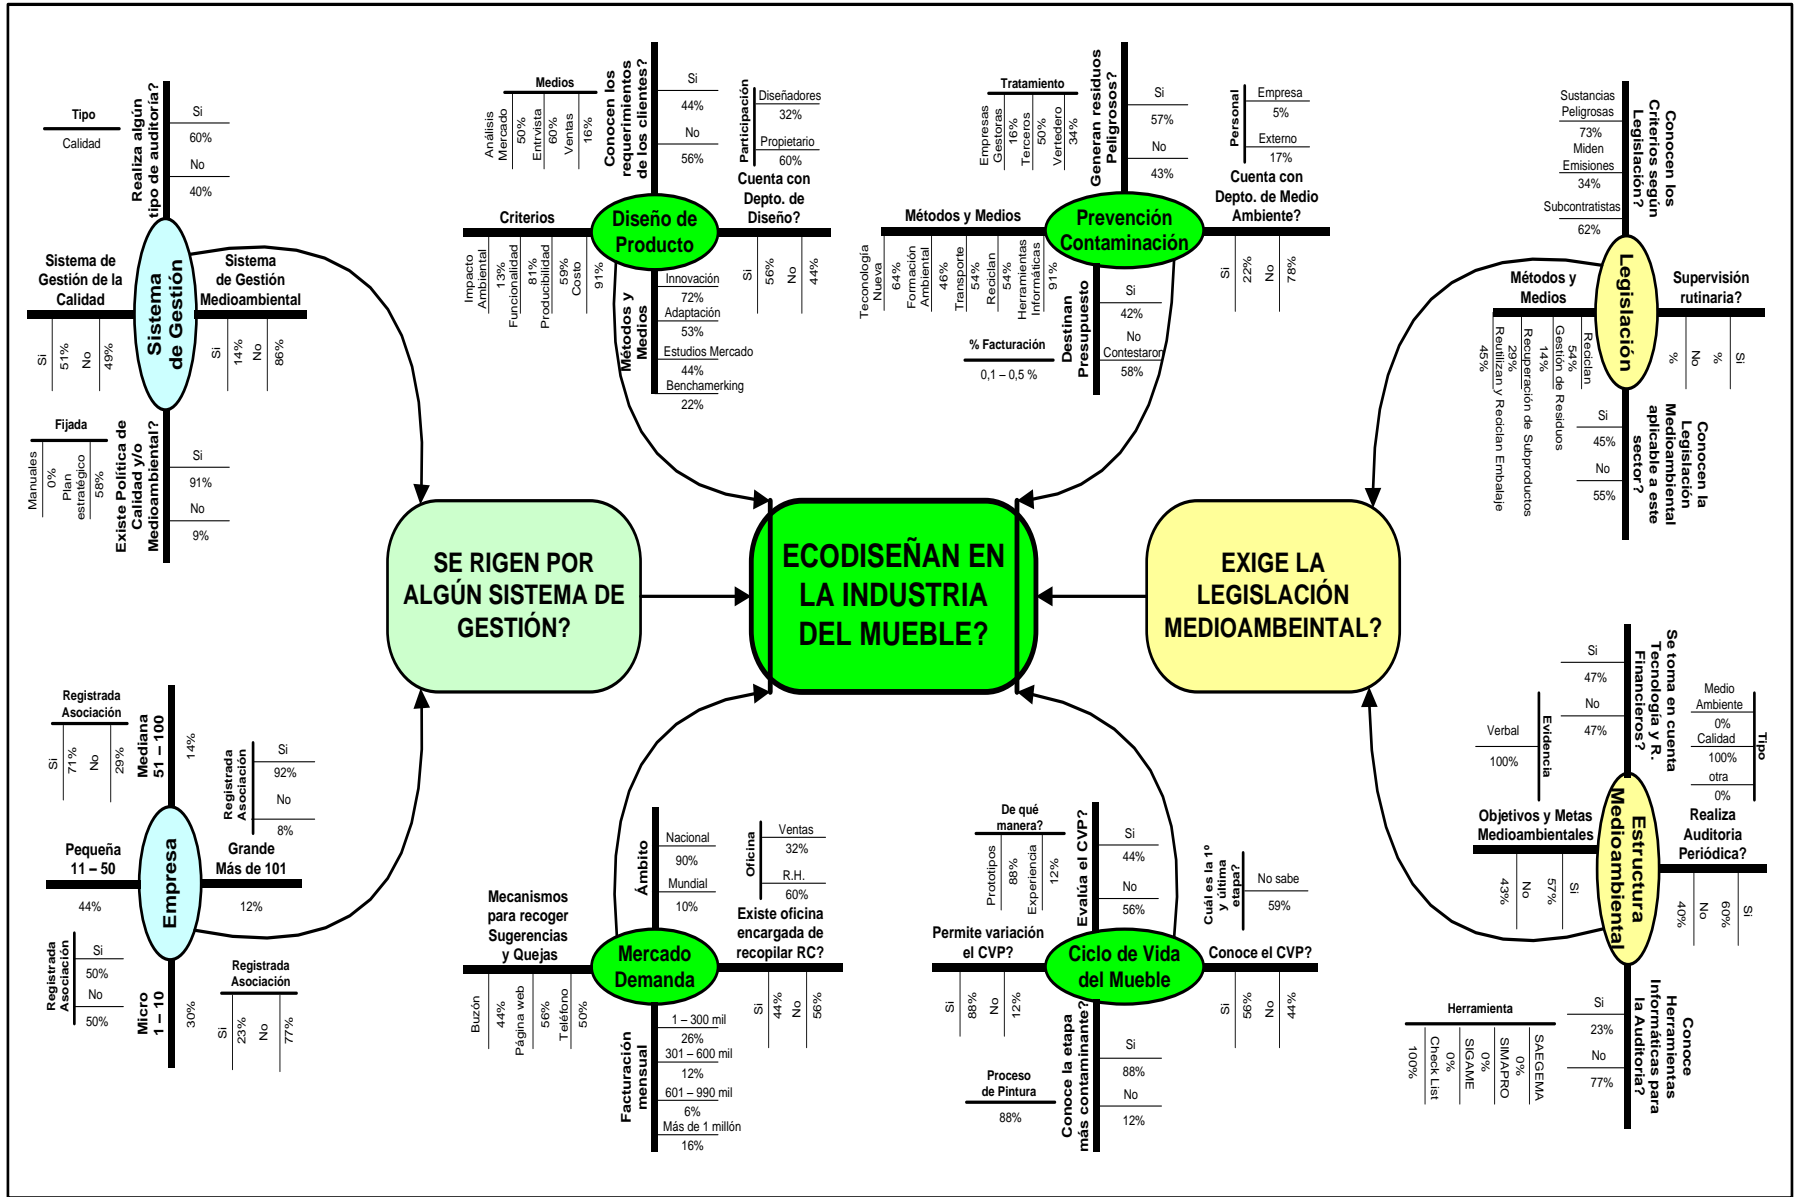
ECODISEÑAN EN LA INDUSTRIA DEL MUEBLE?

SE RIGEN POR ALGÚN SISTEMA DE GESTIÓN?

EXIGE LA LEGISLACIÓN MEDIOAMBEINTAL?

Sistema de Gestión

Tipo
Calidad

Realiza algún tipo de auditoría?
Si
60%
No
40%

Sistema de Gestión de la Calidad
Si 51% No 49%

Sistema de Gestión Medioambiental
Si 14% No 86%

Fijada
Manuales 0%
Plan estratégico 58%

Existe Política de Calidad y/o Medioambiental?
Si
91%
No
9%

Diseño de Producto

Medios
Análisis Mercado 50%
Entrvista 60%
Ventas 16%

Conocen los requerimientos de los clientes?
Si
44%
No
56%

Participación
Diseñadores
32%
Propietario
60%

Cuenta con Depto. de Diseño?
Si 56% No 44%

Criterios
Impacto Ambiental 13%
Funcionalidad 81%
Producibilidad 59%
Costo 91%

Métodos y Medios
Innovación
72%
Adaptación
53%
Estudios Mercado
44%
Benchamerking
22%

Prevención Contaminación

Tratamiento
Empresas Gestoras 16%
Terceros 50%
Vertedero 34%

Generan residuos Peligrosos?
Si
57%
No
43%

Personal
Empresa
5%
Externo
17%

Cuenta con Depto. de Medio Ambiente?
Si 22% No 78%

Métodos y Medios
Tecnología Nueva 64%
Formación Ambiental 46%
Transporte 54%
Reciclan 54%
Herramientas Informáticas 91%

Destinan Presupuesto
Si
42%
No Contestaron
58%

% Facturación
0,1 – 0,5 %

Legislación

Sustancias Peligrosas
73%
Miden Emisiones
34%
Subcontratistas
62%

Conocen los Criterios según Legislación?

Métodos y Medios
Reciclan 54%
Gestión de Residuos 14%
Recuperación de Subproductos 29%
Reutilizan y Reciclan Embalaje 45%

Supervisión rutinaria?
Si % No %

Conocen la Legislación Medioambiental aplicable a este sector?
Si
45%
No
55%

Empresa

Registrada Asociación
Si 71% No 29%

Mediana 51 – 100
14%

Registrada Asociación
Si
92%
No
8%

Pequeña 11 – 50
44%

Grande Más de 101
12%

Registrada Asociación
Si
50%
No
50%

Micro 1 – 10
30%

Registrada Asociación
Si 23% No 77%

Mercado Demanda

Ámbito
Nacional
90%
Mundial
10%

Oficina
Ventas
32%
R.H.
60%

Existe oficina encargada de recopilar RC?
Si 44% No 56%

Mecanismos para recoger Sugerencias y Quejas
Buzón 44%
Página web 56%
Teléfono 50%

Facturación mensual
1 – 300 mil
26%
301 – 600 mil
12%
601 – 990 mil
6%
Más de 1 millón
16%

Ciclo de Vida del Mueble

De qué manera?
Prototipos 88%
Experiencia 12%

Evalúa el CVP?
Si
44%
No
56%

Cuál es la 1º y última etapa?
No sabe
59%

Permite variación el CVP?
Si 88% No 12%

Conoce el CVP?
Si 56% No 44%

Proceso de Pintura
88%

Conoce la etapa más contaminante?
Si
88%
No
12%

Estructura Medioambiental

Se toma en cuenta Tecnología y R. Financieros?
Si
47%
No
47%

Evidencia
Verbal
100%

Tipo
Medio Ambiente
0%
Calidad
100%
otra
0%

Objetivos y Metas Medioambientales
Si 57% No 43%

Realiza Auditoria Periódica?
Si 60% No 40%

Herramienta
SAEGEMA 0%
SIMAPRO 0%
SIGAME 0%
Check List 100%

Conoce Herramientas Informáticas para la Auditoría?
Si
23%
No
77%